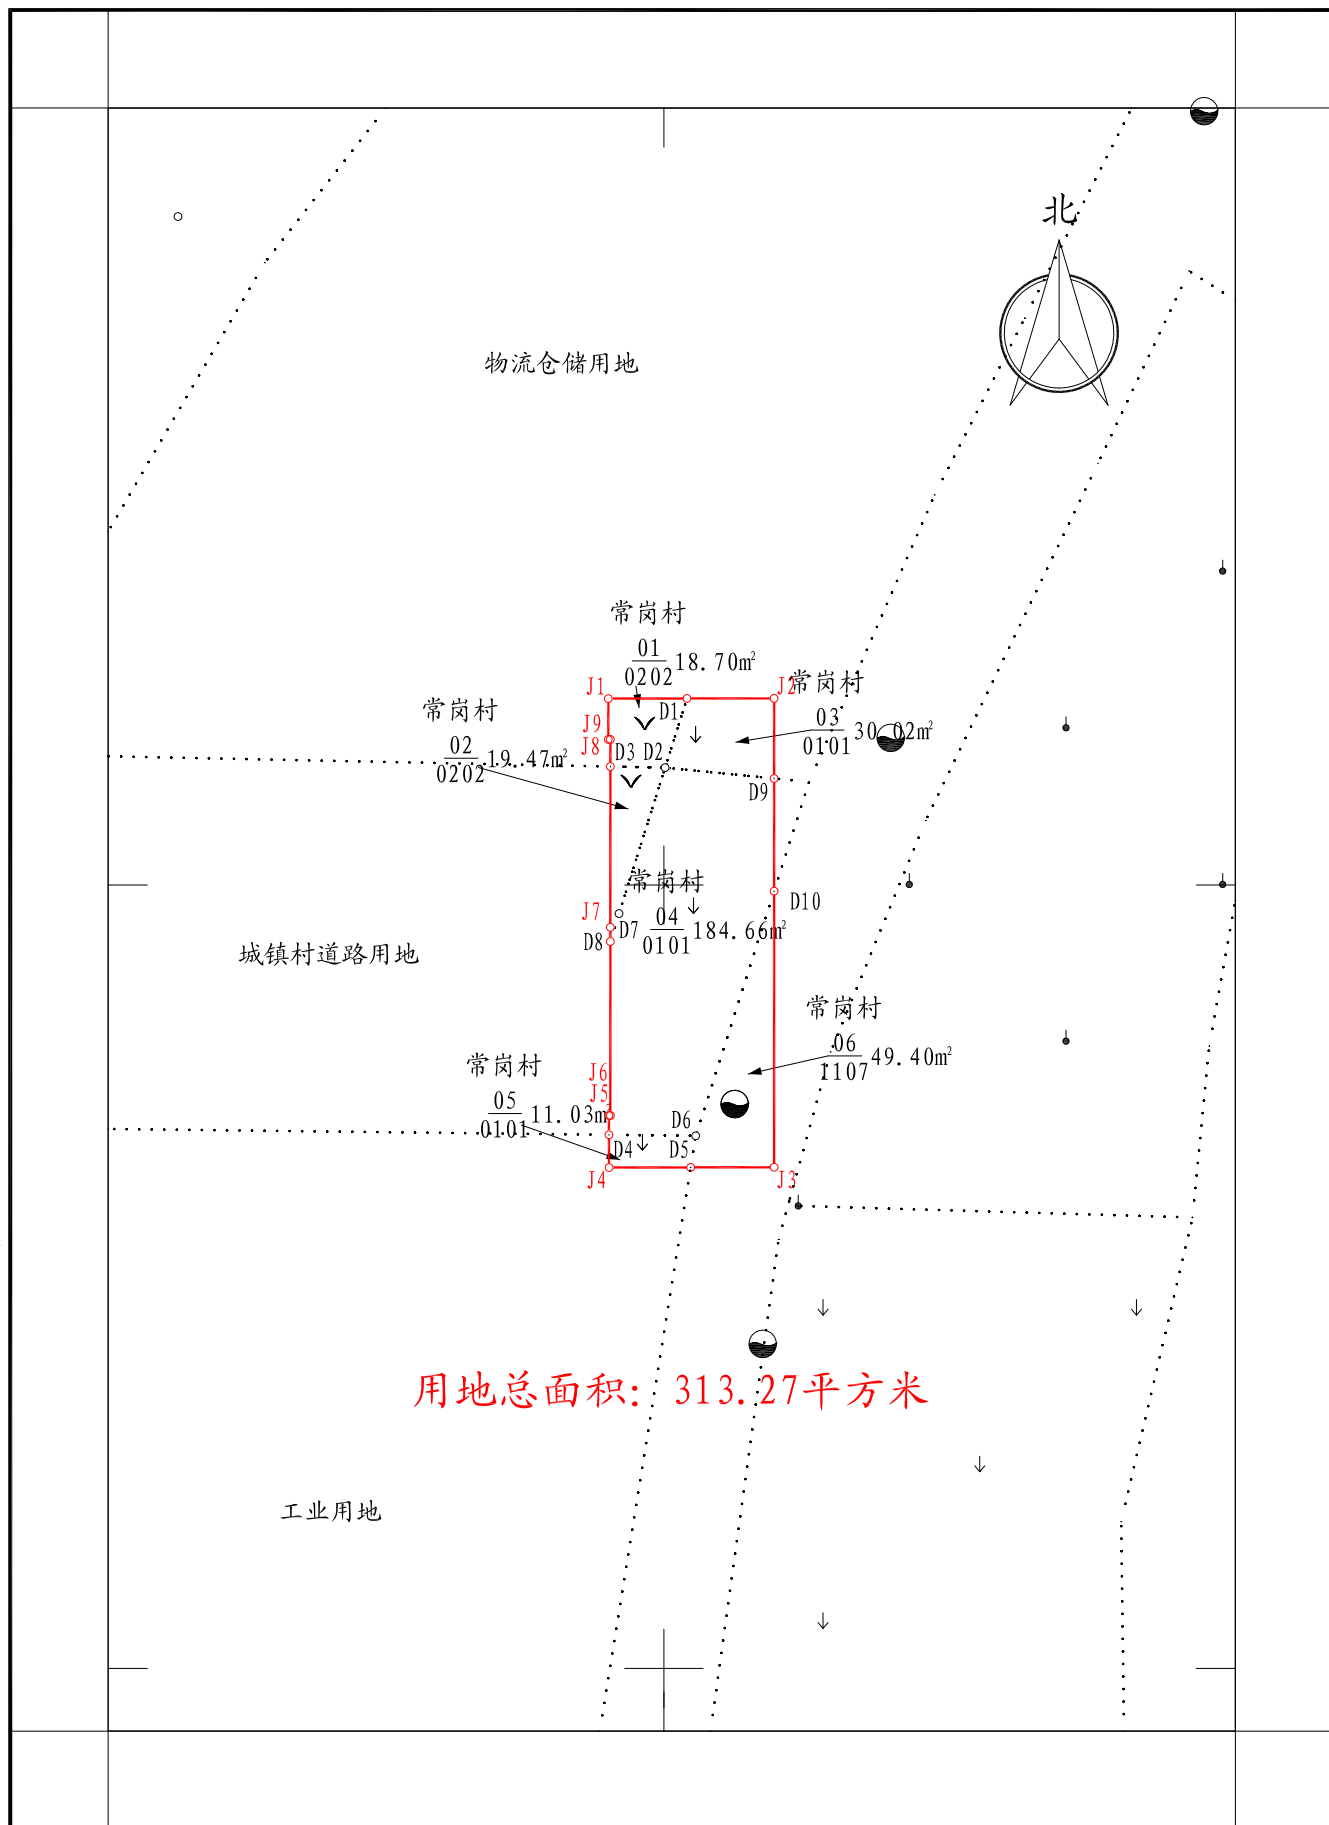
北

物流仓储用地

常岗村
$\frac{01}{0202}$ 18.70㎡

J1
J2
常岗村
$\frac{03}{0101}$ 30.02㎡

J9
J8
D1
常岗村
$\frac{02}{0202}$ 19.47㎡
D3 D2
D9

常岗村
J7
$\frac{04}{0101}$ 184.66㎡
D10
D8 D7

城镇村道路用地

常岗村
$\frac{06}{1107}$ 49.40㎡

常岗村
J6
J5
$\frac{05}{0101}$ 11.03㎡
D6
D4
D5
J4
J3

用地总面积：313.27平方米

工业用地